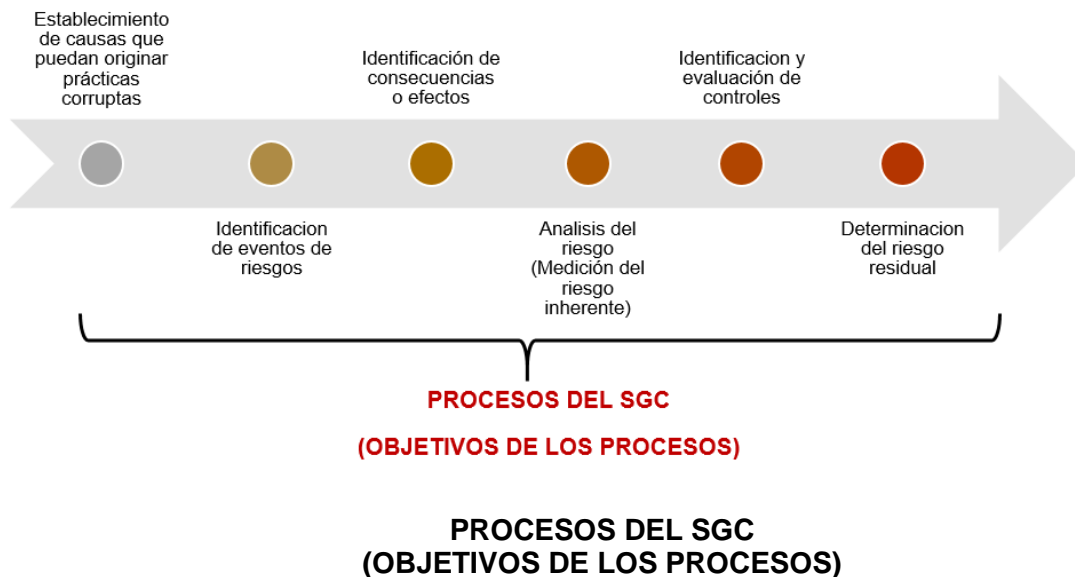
Establecimiento de causas que puedan originar prácticas corruptas

Identificación de consecuencias o efectos

Identificacion y evaluación de controles

Identificacion de eventos de riesgos

Analisis del riesgo (Medición del riesgo inherente)

Determinacion del riesgo residual

PROCESOS DEL SGC

(OBJETIVOS DE LOS PROCESOS)

PROCESOS DEL SGC
(OBJETIVOS DE LOS PROCESOS)